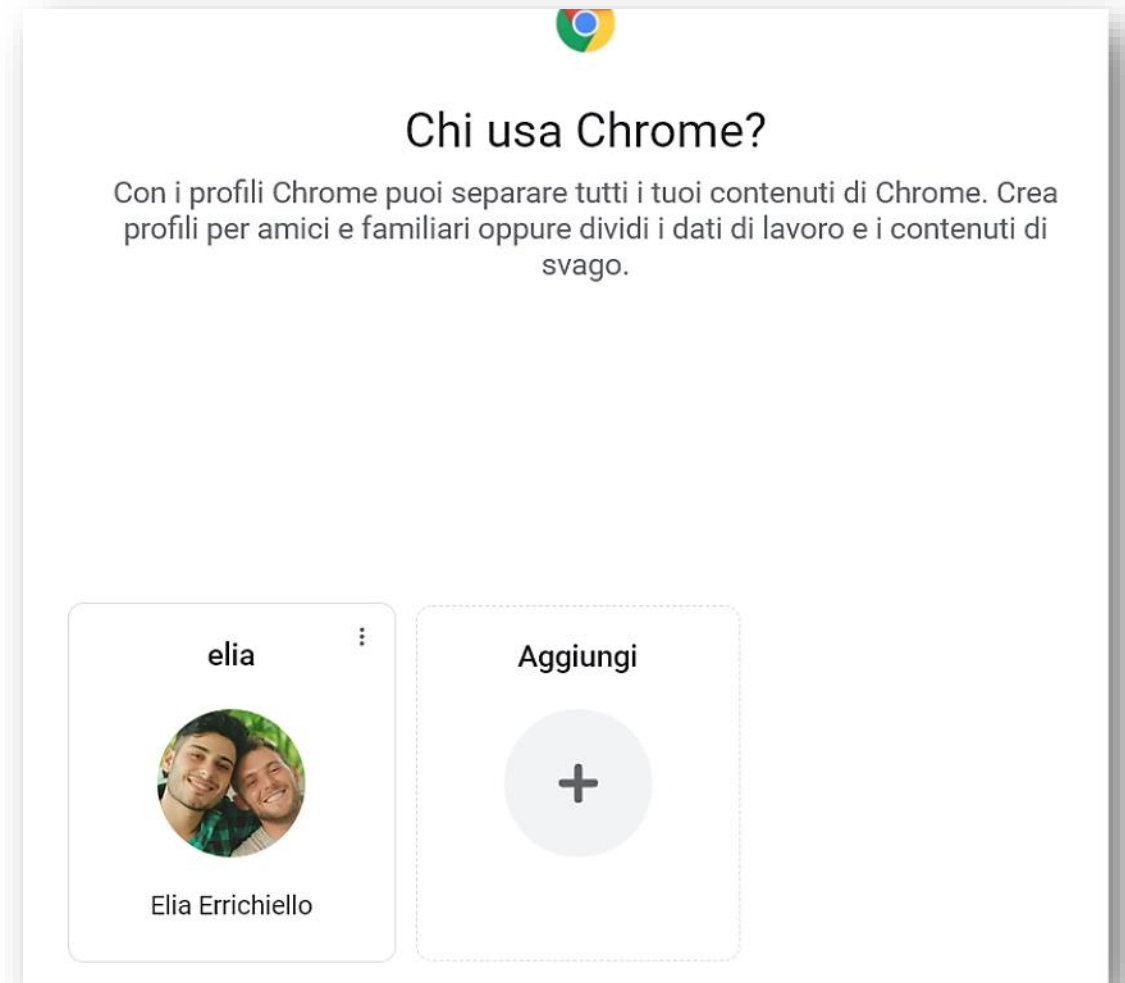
Chi usa Chrome?

Con i profili Chrome puoi separare tutti i tuoi contenuti di Chrome. Crea profili per amici e familiari oppure dividi i dati di lavoro e i contenuti di svago.

elia

Elia Errichiello

Aggiungi

+